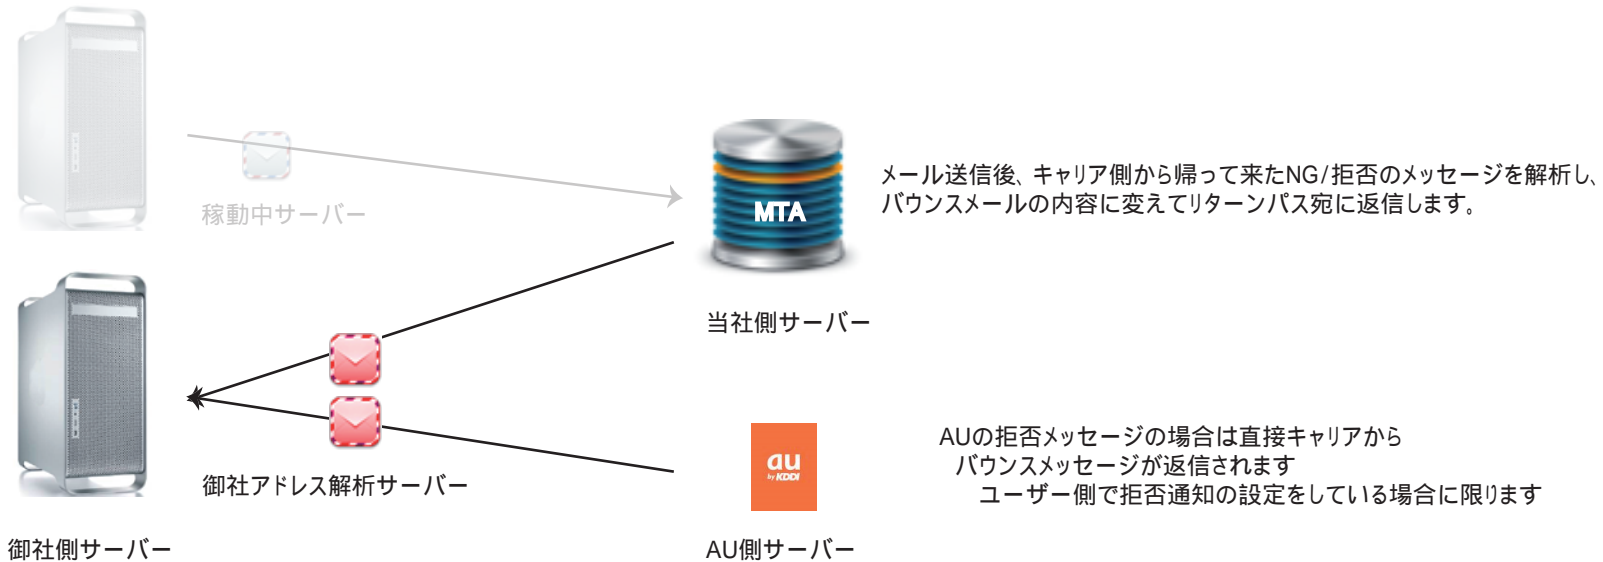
稼動中サーバー

MTA

メール送信後、キャリア側から帰って来たNG/拒否のメッセージを解析し、バウンスメールの内容に変えてリターンパス宛に返信します。

当社側サーバー

御社アドレス解析サーバー

au by KDDI

AUの拒否メッセージの場合は直接キャリアから
バウンスメッセージが返信されます
ユーザー側で拒否通知の設定をしている場合に限ります

御社側サーバー

AU側サーバー